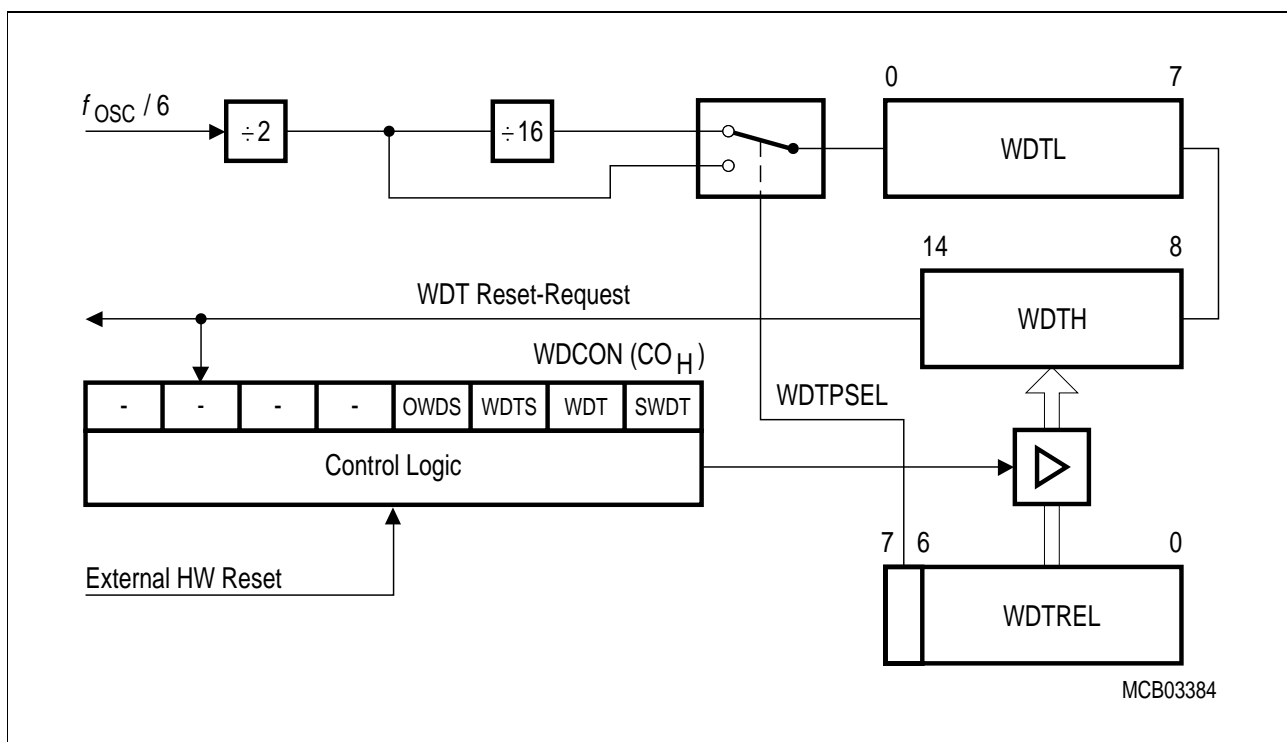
$f_{OSC}$ / 6

÷2

÷16

0

7

WDTL

14

8

WDT Reset-Request

WDTH

WDCON ($CO_H$)

| - | - | - | - | OWDS | WDTS | WDT | SWDT |
|---|---|---|---|---|---|---|---|

WDTPSEL

Control Logic

7

6

0

External HW Reset

WDTREL

MCB03384